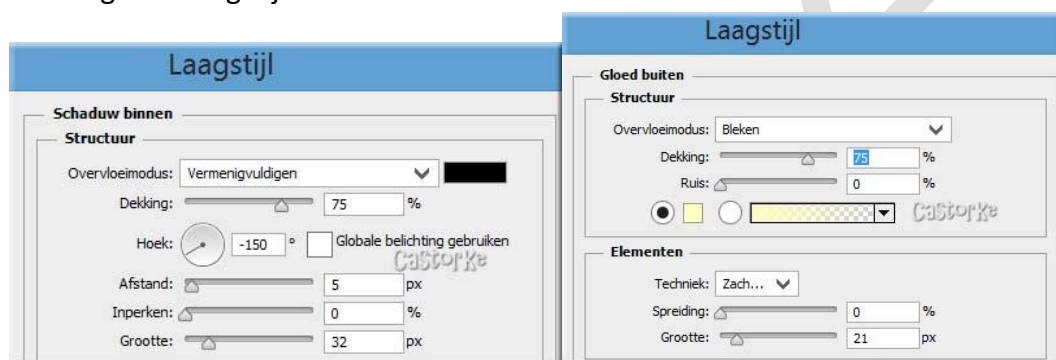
Laagstijl

Schaduw binnen

Structuur

Overvloeimodus: Vermenigvuldigen

Dekking: 75 %

Hoek: -150 ° Globale belichting gebruiken

Castorke

Afstand: 5 px

Inperken: 0 %

Grootte: 32 px

Laagstijl

Gloed buiten

Structuur

Overvloeimodus: Bleken

Dekking: 75 %

Ruis: 0 %

Castorke

Elementen

Techniek: Zach...

Spreiding: 0 %

Grootte: 21 px